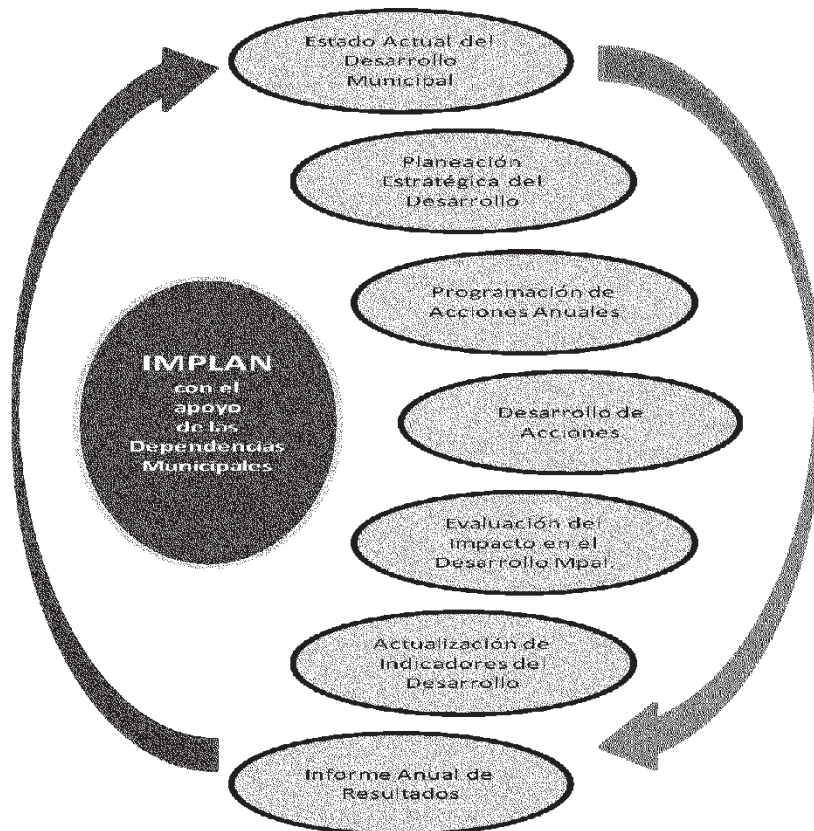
Estado Actual del Desarrollo Municipal

Planeación Estratégica del Desarrollo

Programación de Acciones Anuales

Desarrollo de Acciones

Evaluación del Impacto en el Desarrollo Mpal.

Actualización de Indicadores de Desarrollo

Informe Anual de Resultados

IMPLAN con el apoyo de las Dependencias Municipales